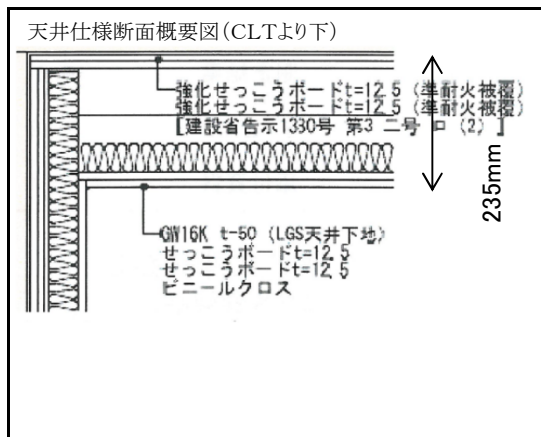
天井仕様断面概要図(CLTより下)

強化せっこうボードt=12.5 (準耐火被覆)
強化せっこうボードt=12.5 (準耐火被覆)
[建設省告示1330号 第3 二号 ロ (2)]

235mm

GW16K t-50 (LGS天井下地)
せっこうボードt=12.5
せっこうボードt=12.5
ビニールクロス